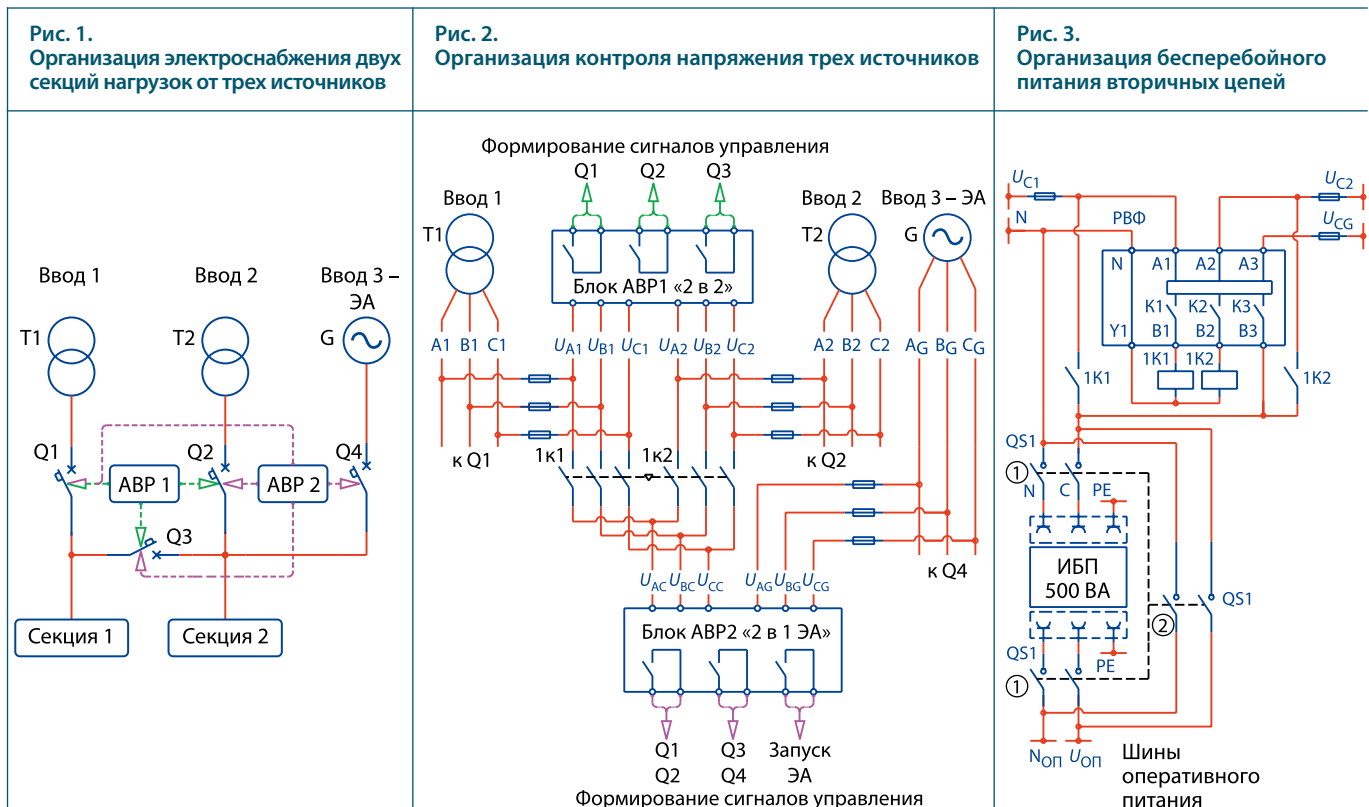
Рис. 1.
Организация электроснабжения двух секций нагрузок от трех источников

Ввод 1
Ввод 2
Ввод 3 – ЭА
T1
T2
G
Q1
Q2
Q4
АВР 1
АВР 2
Q3
Секция 1
Секция 2

Рис. 2.
Организация контроля напряжения трех источников

Формирование сигналов управления
Q1
Q2
Q3
Ввод 1
T1
Блок АВР1 «2 в 2»
Ввод 2
T2
Ввод 3 – ЭА
G
A1 B1 C1
$U_{A1}$ $U_{B1}$ $U_{C1}$ $U_{A2}$ $U_{B2}$ $U_{C2}$
A2 B2 C2
$A_G$ $B_G$ $C_G$
к Q1
1к1
1к2
к Q2
к Q4
$U_{AC}$ $U_{BC}$ $U_{CC}$ $U_{AG}$ $U_{BG}$ $U_{CG}$
Блок АВР2 «2 в 1 ЭА»
Q1
Q2
Q3
Q4
Запуск
ЭА
Формирование сигналов управления

Рис. 3.
Организация бесперебойного питания вторичных цепей

$U_{C1}$
N
РВФ
$U_{C2}$
$U_{CG}$
N
A1
A2
A3
K1
K2
K3
Y1
B1
B2
B3
1K1
1K2
1K1
1K2
QS1
①
N
C
PE
ИБП
500 ВА
②
QS1
QS1
PE
①
$N_{ОП}$ $U_{ОП}$
Шины оперативного питания